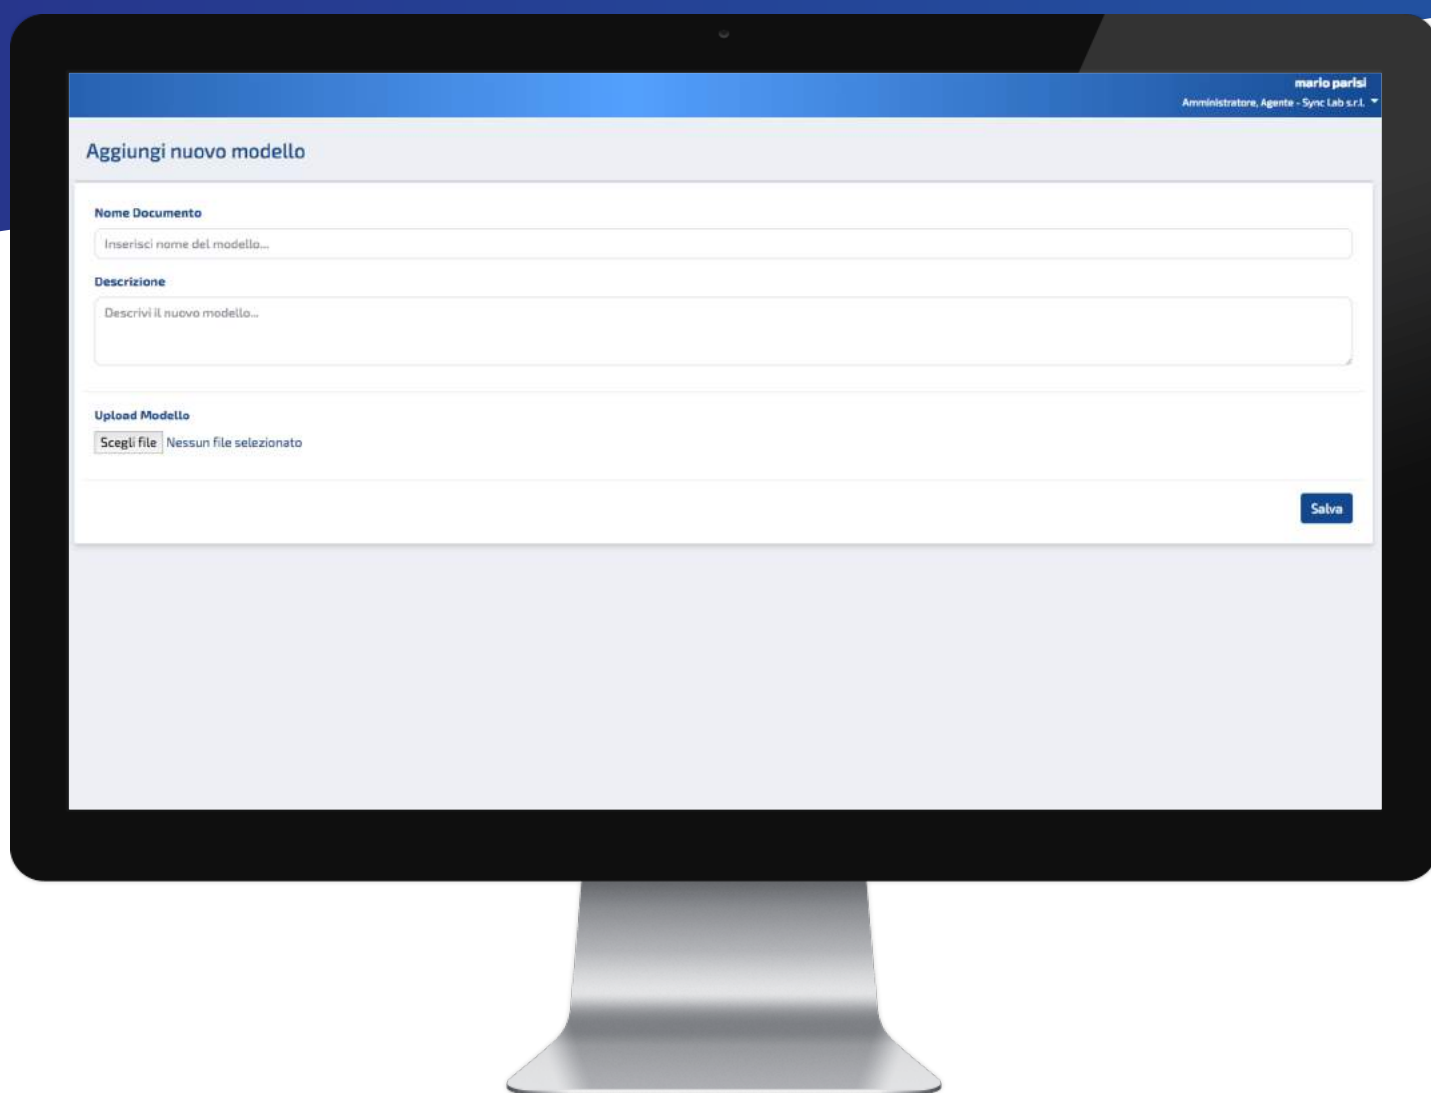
mario parisi
Amministratore, Agente - Sync Lab s.r.l.

Aggiungi nuovo modello

Nome Documento

Inserisci nome del modello...

Descrizione

Descrivi il nuovo modello...

Upload Modello

Scegli file Nessun file selezionato

Salva